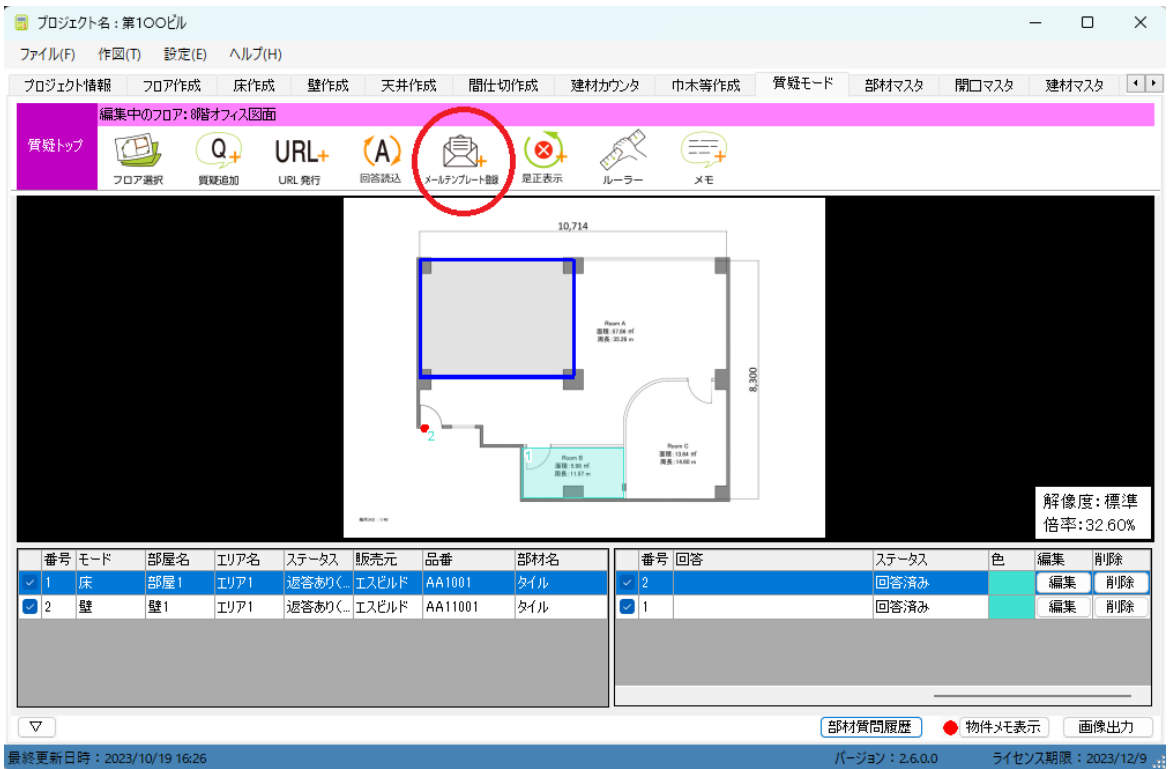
プロジェクト名：第1OOビル

ファイル(F) 作図(T) 設定(E) ヘルプ(H)

プロジェクト情報 フロア作成 床作成 壁作成 天井作成 間仕切作成 建材カウンタ 巾木等作成 質疑モード 部材マスタ 開口マスタ 建材マスタ

編集中のフロア：8階オフィス図面

質疑トップ

フロア選択 質疑追加 URL発行 回答読込 メールテンプレート登録 是正表示 ルーラー メモ

10,714

8,300

Room A
面積：57.66 ㎡
周長：35.26 m

Room B
面積：5.90 ㎡
周長：11.57 m

Room C
面積：13.64 ㎡
周長：14.60 m

1

2

解像度：標準
倍率：32.60%

| | 番号 | モード | 部屋名 | エリア名 | ステータス | 販売元 | 品番 | 部材名 |
|---|---|---|---|---|---|---|---|---|
| ☑ | 1 | 床 | 部屋1 | エリア1 | 返答あり(... | エスビルド | AA1001 | タイル |
| ☑ | 2 | 壁 | 壁1 | エリア1 | 返答あり(... | エスビルド | AA11001 | タイル |

| | 番号 | 回答 | ステータス | 色 | 編集 | 削除 |
|---|---|---|---|---|---|---|
| ☑ | 2 | | 回答済み | | 編集 | 削除 |
| ☑ | 1 | | 回答済み | | 編集 | 削除 |

▽

部材質問履歴 物件メモ表示 画像出力

最終更新日時：2023/10/19 16:26 バージョン：2.6.0.0 ライセンス期限：2023/12/9